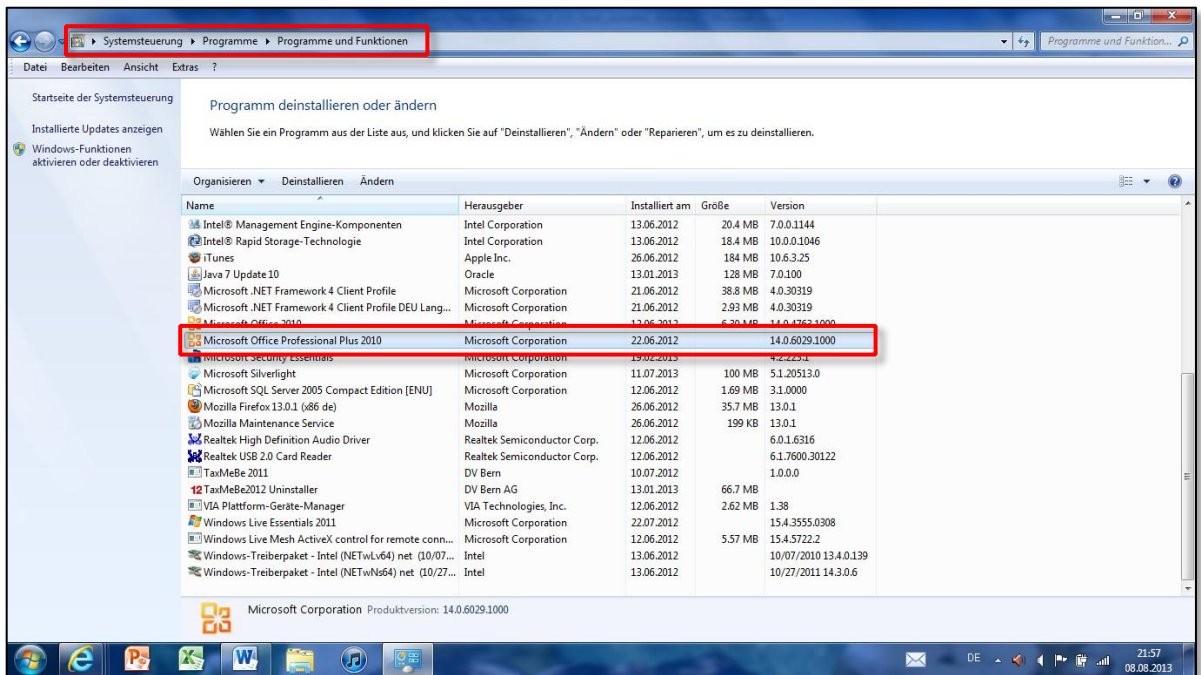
▸ Systemsteuerung ▸ Programme ▸ Programme und Funktionen

Programme und Funktion...

Datei Bearbeiten Ansicht Extras ?

Startseite der Systemsteuerung

Installierte Updates anzeigen

Windows-Funktionen aktivieren oder deaktivieren

Programm deinstallieren oder ändern

Wählen Sie ein Programm aus der Liste aus, und klicken Sie auf "Deinstallieren", "Ändern" oder "Reparieren", um es zu deinstallieren.

Organisieren ▾ Deinstallieren Ändern

| Name | Herausgeber | Installiert am | Größe | Version |
|---|---|---|---|---|
| Intel® Management Engine-Komponenten | Intel Corporation | 13.06.2012 | 20.4 MB | 7.0.0.1144 |
| Intel® Rapid Storage-Technologie | Intel Corporation | 13.06.2012 | 18.4 MB | 10.0.0.1046 |
| iTunes | Apple Inc. | 26.06.2012 | 184 MB | 10.6.3.25 |
| Java 7 Update 10 | Oracle | 13.01.2013 | 128 MB | 7.0.100 |
| Microsoft .NET Framework 4 Client Profile | Microsoft Corporation | 21.06.2012 | 38.8 MB | 4.0.30319 |
| Microsoft .NET Framework 4 Client Profile DEU Lang... | Microsoft Corporation | 21.06.2012 | 2.93 MB | 4.0.30319 |
| Microsoft Office 2010 | Microsoft Corporation | 12.06.2012 | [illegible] | 14.0.4763.1000 |
| Microsoft Office Professional Plus 2010 | Microsoft Corporation | 22.06.2012 | | 14.0.6029.1000 |
| Microsoft Security Essentials | Microsoft Corporation | 19.02.2013 | | 4.2.223.1 |
| Microsoft Silverlight | Microsoft Corporation | 11.07.2013 | 100 MB | 5.1.20513.0 |
| Microsoft SQL Server 2005 Compact Edition [ENU] | Microsoft Corporation | 12.06.2012 | 1.69 MB | 3.1.0000 |
| Mozilla Firefox 13.0.1 (x86 de) | Mozilla | 26.06.2012 | 35.7 MB | 13.0.1 |
| Mozilla Maintenance Service | Mozilla | 26.06.2012 | 199 KB | 13.0.1 |
| Realtek High Definition Audio Driver | Realtek Semiconductor Corp. | 12.06.2012 | | 6.0.1.6316 |
| Realtek USB 2.0 Card Reader | Realtek Semiconductor Corp. | 12.06.2012 | | 6.1.7600.30122 |
| TaxMeBe 2011 | DV Bern | 10.07.2012 | | 1.0.0.0 |
| TaxMeBe2012 Uninstaller | DV Bern AG | 13.01.2013 | 66.7 MB | |
| VIA Plattform-Geräte-Manager | VIA Technologies, Inc. | 12.06.2012 | 2.62 MB | 1.38 |
| Windows Live Essentials 2011 | Microsoft Corporation | 22.07.2012 | | 15.4.3555.0308 |
| Windows Live Mesh ActiveX control for remote conn... | Microsoft Corporation | 12.06.2012 | 5.57 MB | 15.4.5722.2 |
| Windows-Treiberpaket - Intel (NETwLv64) net (10/07... | Intel | 13.06.2012 | | 10/07/2010 13.4.0.139 |
| Windows-Treiberpaket - Intel (NETwNs64) net (10/27... | Intel | 13.06.2012 | | 10/27/2011 14.3.0.6 |

Microsoft Corporation Produktversion: 14.0.6029.1000

DE 21:57 08.08.2013